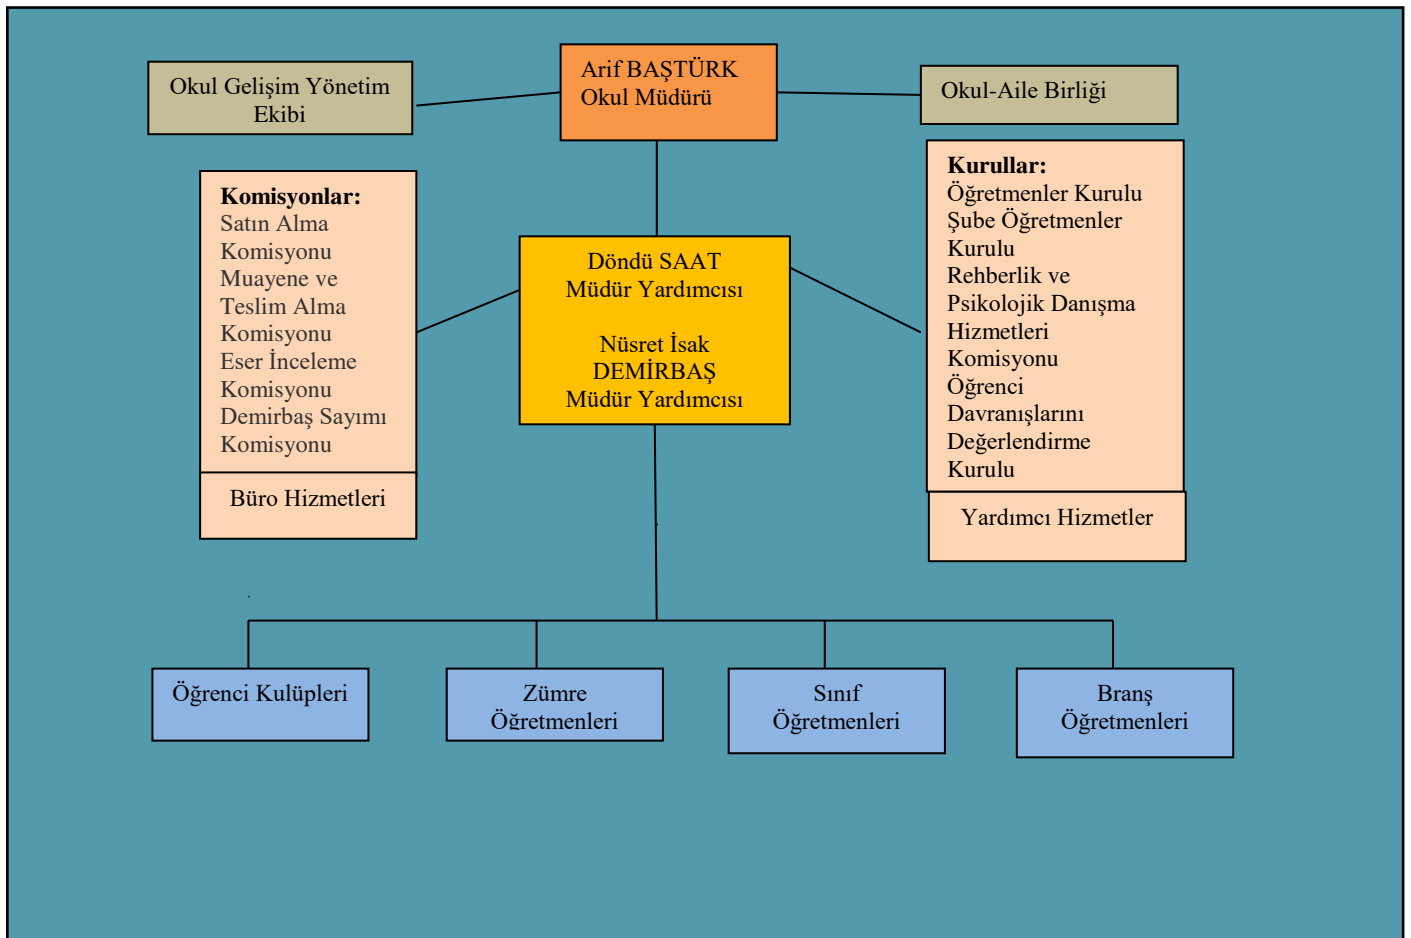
Okul Gelişim Yönetim Ekibi

Arif BAŞTÜRK
Okul Müdürü

Okul-Aile Birliği

Komisyonlar:
Satın Alma Komisyonu
Muayene ve Teslim Alma Komisyonu
Eser İnceleme Komisyonu
Demirbaş Sayımı Komisyonu

Büro Hizmetleri

Döndü SAAT
Müdür Yardımcısı

Nüsret İsak DEMİRBAŞ
Müdür Yardımcısı

Kurullar:
Öğretmenler Kurulu
Şube Öğretmenler Kurulu
Rehberlik ve Psikolojik Danışma Hizmetleri Komisyonu
Öğrenci Davranışlarını Değerlendirme Kurulu

Yardımcı Hizmetler

Öğrenci Kulüpleri

Zümre Öğretmenleri

Sınıf Öğretmenleri

Branş Öğretmenleri